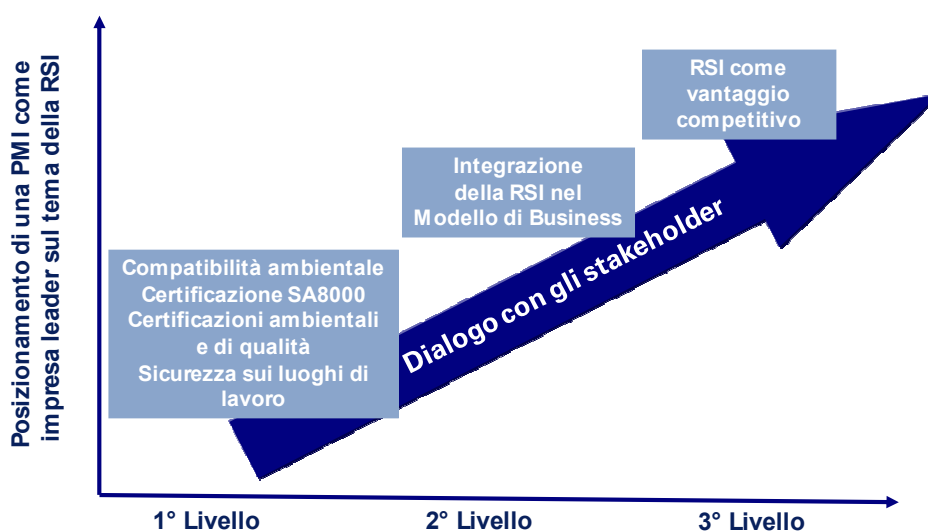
Posizionamento di una PMI come impresa leader sul tema della RSI

RSI come vantaggio competitivo

Integrazione della RSI nel Modello di Business

Compatibilità ambientale
Certificazione SA8000
Certificazioni ambientali e di qualità
Sicurezza sui luoghi di lavoro

Dialogo con gli stakeholder

1° Livello

2° Livello

3° Livello